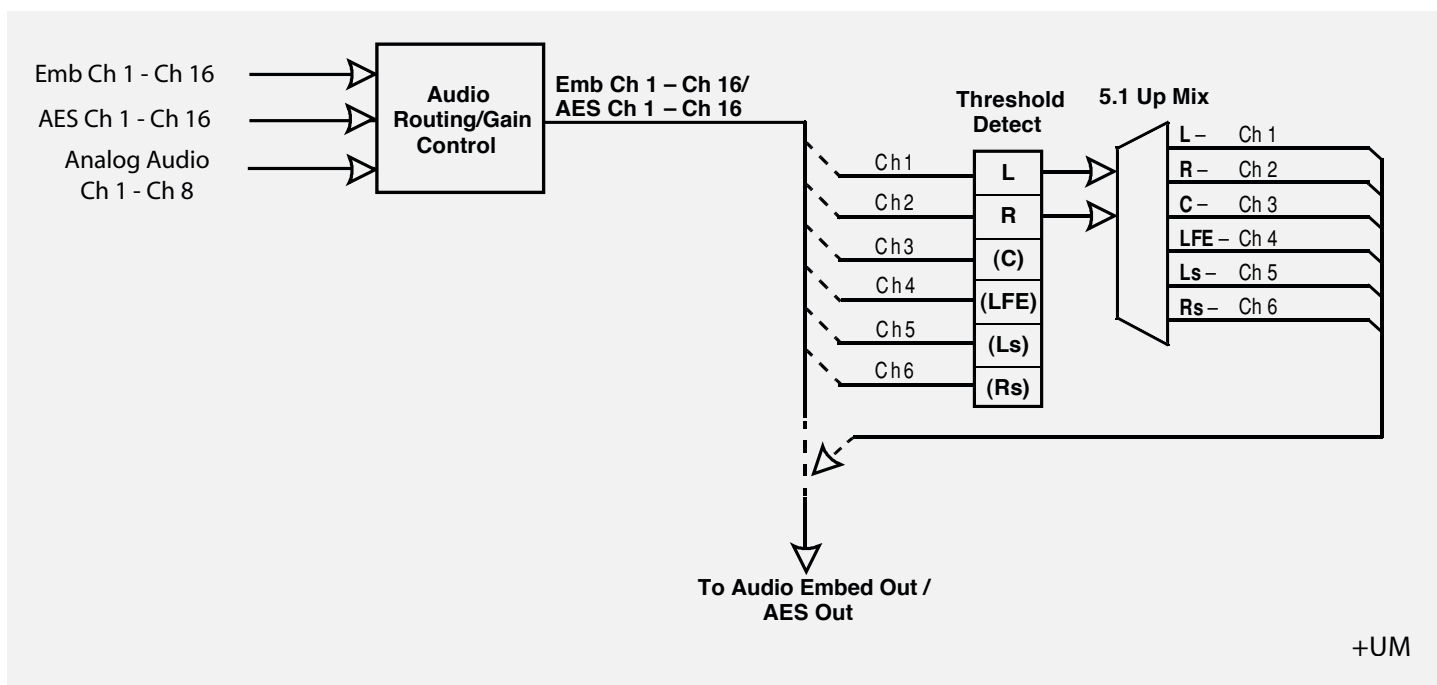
Emb Ch 1 - Ch 16
AES Ch 1 - Ch 16
Analog Audio Ch 1 - Ch 8

Audio Routing/Gain Control

Emb Ch 1 – Ch 16/ AES Ch 1 – Ch 16

Threshold Detect

5.1 Up Mix

Ch1
Ch2
Ch3
Ch4
Ch5
Ch6

L
R
(C)
(LFE)
(Ls)
(Rs)

L – Ch 1
R – Ch 2
C – Ch 3
LFE – Ch 4
Ls – Ch 5
Rs – Ch 6

To Audio Embed Out / AES Out

+UM